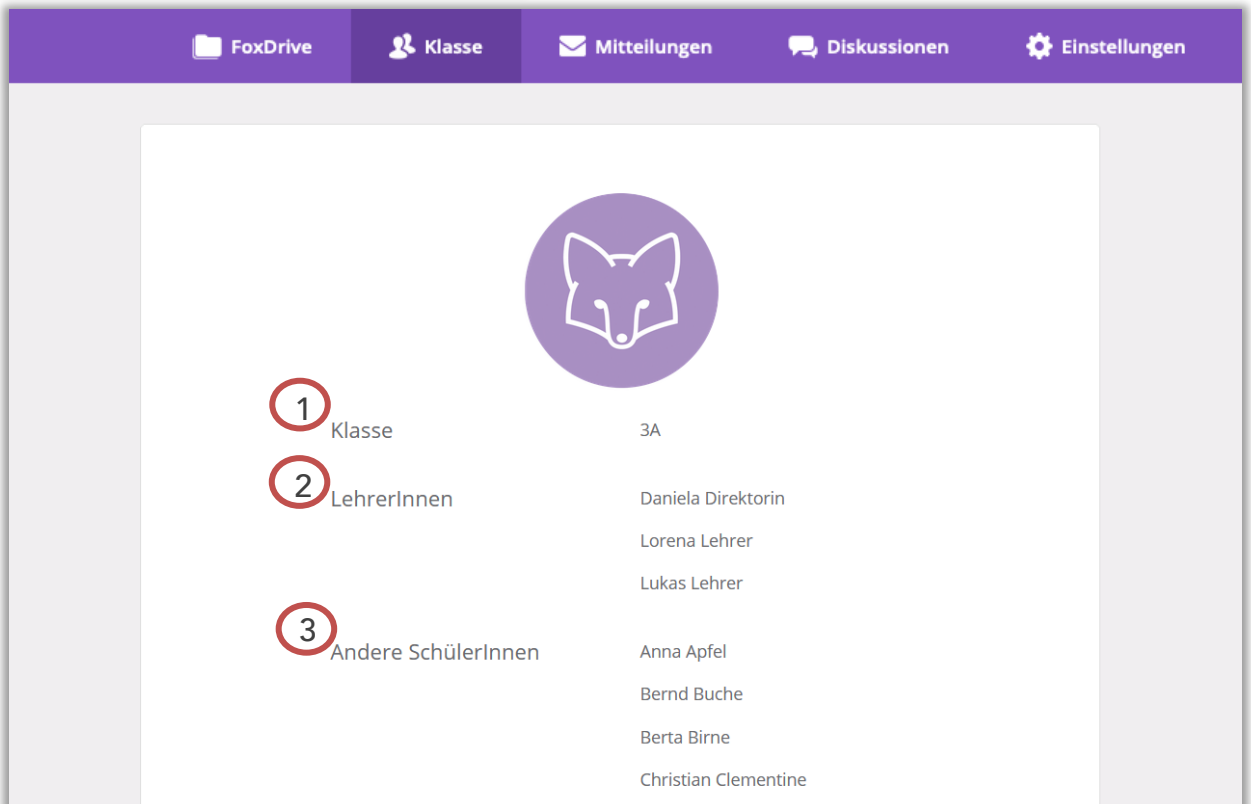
FoxDrive Klasse Mitteilungen Diskussionen Einstellungen

1
Klasse 3A

2
LehrerInnen Daniela Direktorin
Lorena Lehrer
Lukas Lehrer

3
Andere SchülerInnen Anna Apfel
Bernd Buche
Berta Birne
Christian Clementine